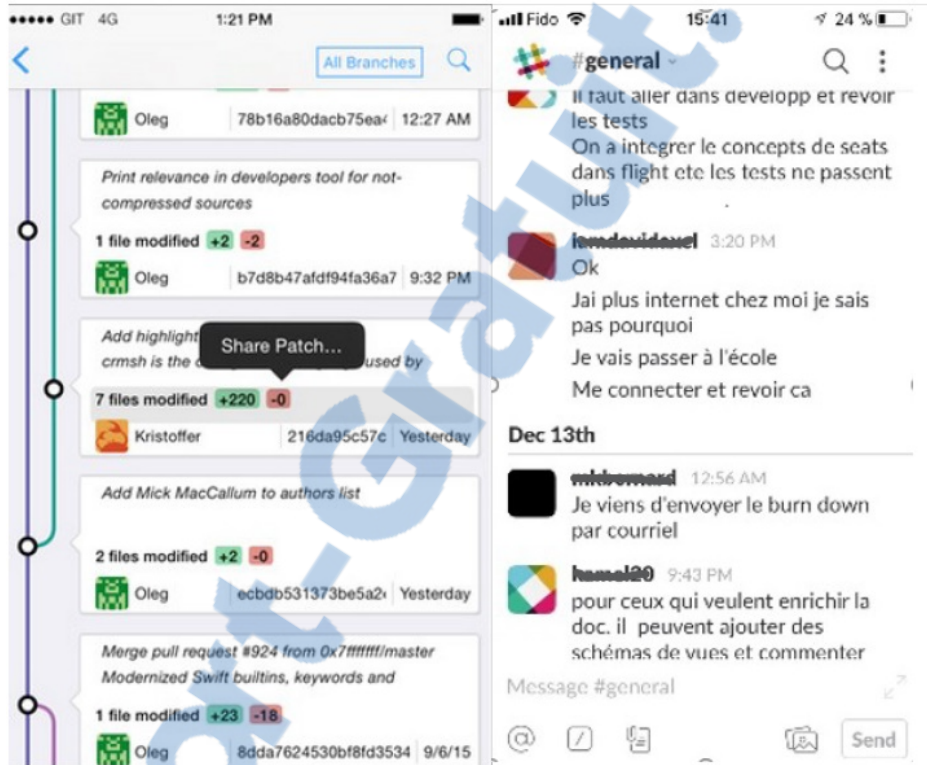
●●●●● GIT 4G 1:21 PM

All Branches

Oleg 78b16a80dacb75ea 12:27 AM

Print relevance in developers tool for not-compressed sources

1 file modified +2 -2

Oleg b7d8b47afdf94fa36a7 9:32 PM

Add highlight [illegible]
crmsh is the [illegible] used by

Share Patch...

7 files modified +220 -0

Kristoffer 216da95c57c Yesterday

Add Mick MacCallum to authors list

2 files modified +2 -0

Oleg ecbdb531373be5a2 Yesterday

Merge pull request #924 from 0x7ffffff/master
Modernized Swift builtins, keywords and

1 file modified +23 -18

Oleg 8dda7624530bf8fd3534 9/6/15

Fido 15:41 24 %

#general

Il faut aller dans developp et revoir les tests
On a integrer le concepts de seats dans flight ete les tests ne passent plus

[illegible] 3:20 PM
Ok
Jai plus internet chez moi je sais pas pourquoi
Je vais passer à l'école
Me connecter et revoir ca

Dec 13th

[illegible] 12:56 AM
Je viens d'envoyer le burn down par courriel

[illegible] 9:43 PM
pour ceux qui veulent enrichir la doc. il peuvent ajouter des schémas de vues et commenter

Message #general

Send

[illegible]-Gratuit